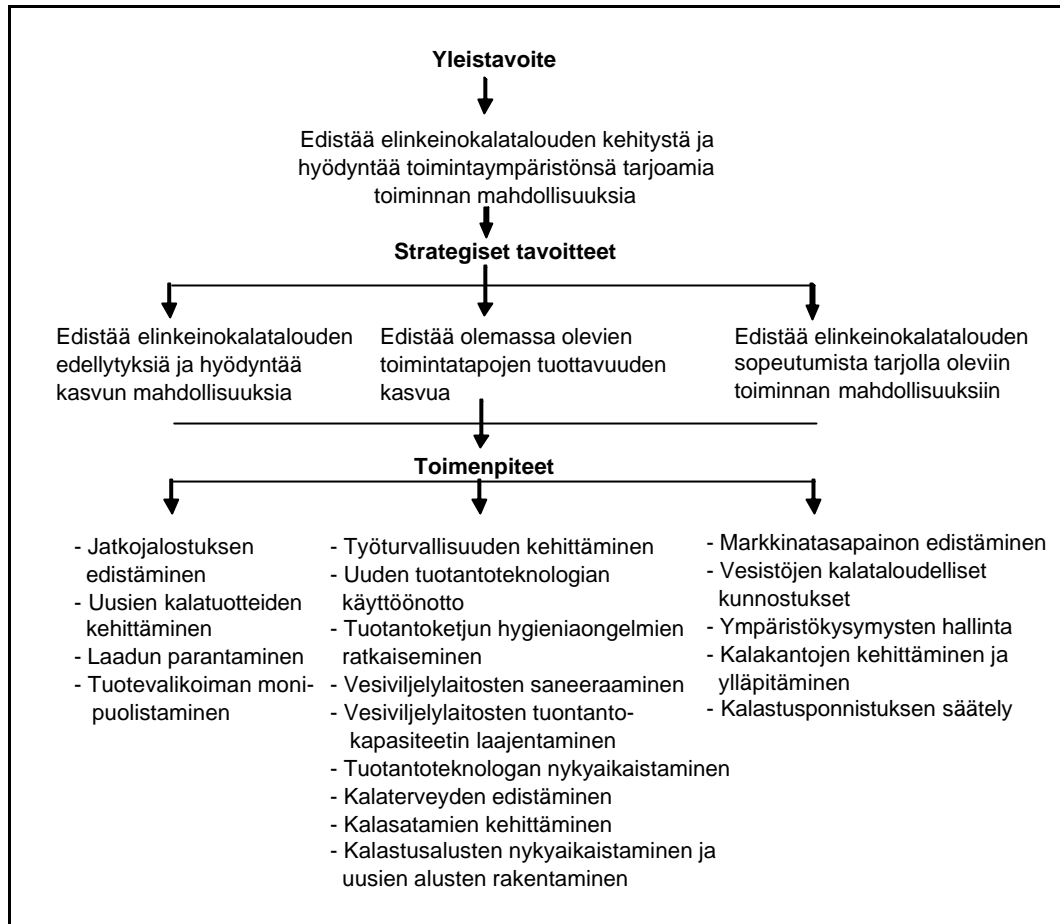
Yleistavoite

Edistää elinkeinokalatalouden kehitystä ja hyödyntää toimintaympäristönsä tarjoamia toiminnan mahdollisuuksia

Strategiset tavoitteet

Edistää elinkeinokalatalouden edellytyksiä ja hyödyntää kasvun mahdollisuuksia

Edistää olemassa olevien toimintatapojen tuottavuuden kasvua

Edistää elinkeinokalatalouden sopeutumista tarjolla oleviin toiminnan mahdollisuuksiin

Toimenpiteet

- Jatkojalostuksen edistäminen
- Uusien kalatuotteiden kehittäminen
- Laadun parantaminen
- Tuotevalikoiman monipuolistaminen

- Työturvallisuuden kehittäminen
- Uuden tuotantoteknologian käyttöönotto
- Tuotantoketjun hygieniaongelmien ratkaiseminen
- Vesiviljelylaitosten saneeraaminen
- Vesiviljelylaitosten tuontantokapasiteetin laajentaminen
- Tuotantoteknologan nykyaikaistaminen
- Kalaterveyden edistäminen
- Kalasatamien kehittäminen
- Kalastusalusten nykyaikaistaminen ja uusien alusten rakentaminen

- Markkinatasapainon edistäminen
- Vesistöjen kalataloudelliset kunnostukset
- Ympäristökysymysten hallinta
- Kalakantojen kehittäminen ja ylläpitäminen
- Kalastusponnistuksen säätely